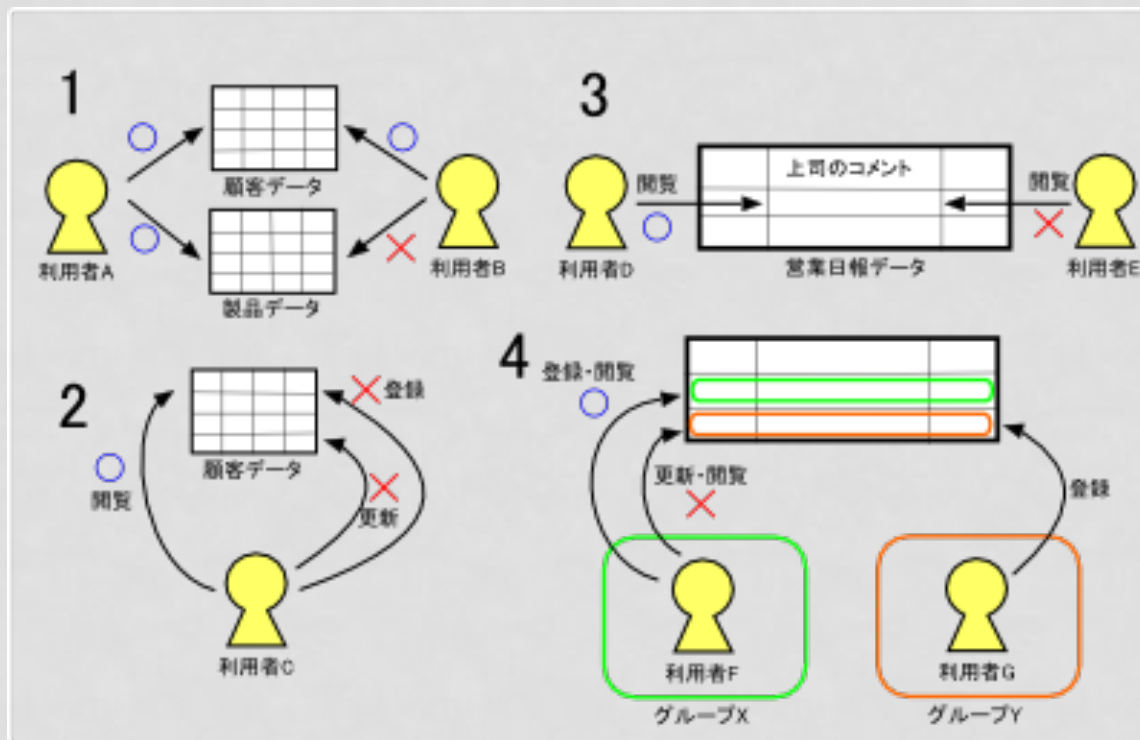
1

○

○

顧客データ

製品データ

○

利用者A

利用者B

3

閲覧

上司のコメント

閲覧

利用者D

営業日報データ

利用者E

2

登録

顧客データ

○

閲覧

更新

利用者C

4

登録-閲覧

○

更新-閲覧

登録

利用者F

グループX

利用者G

グループY